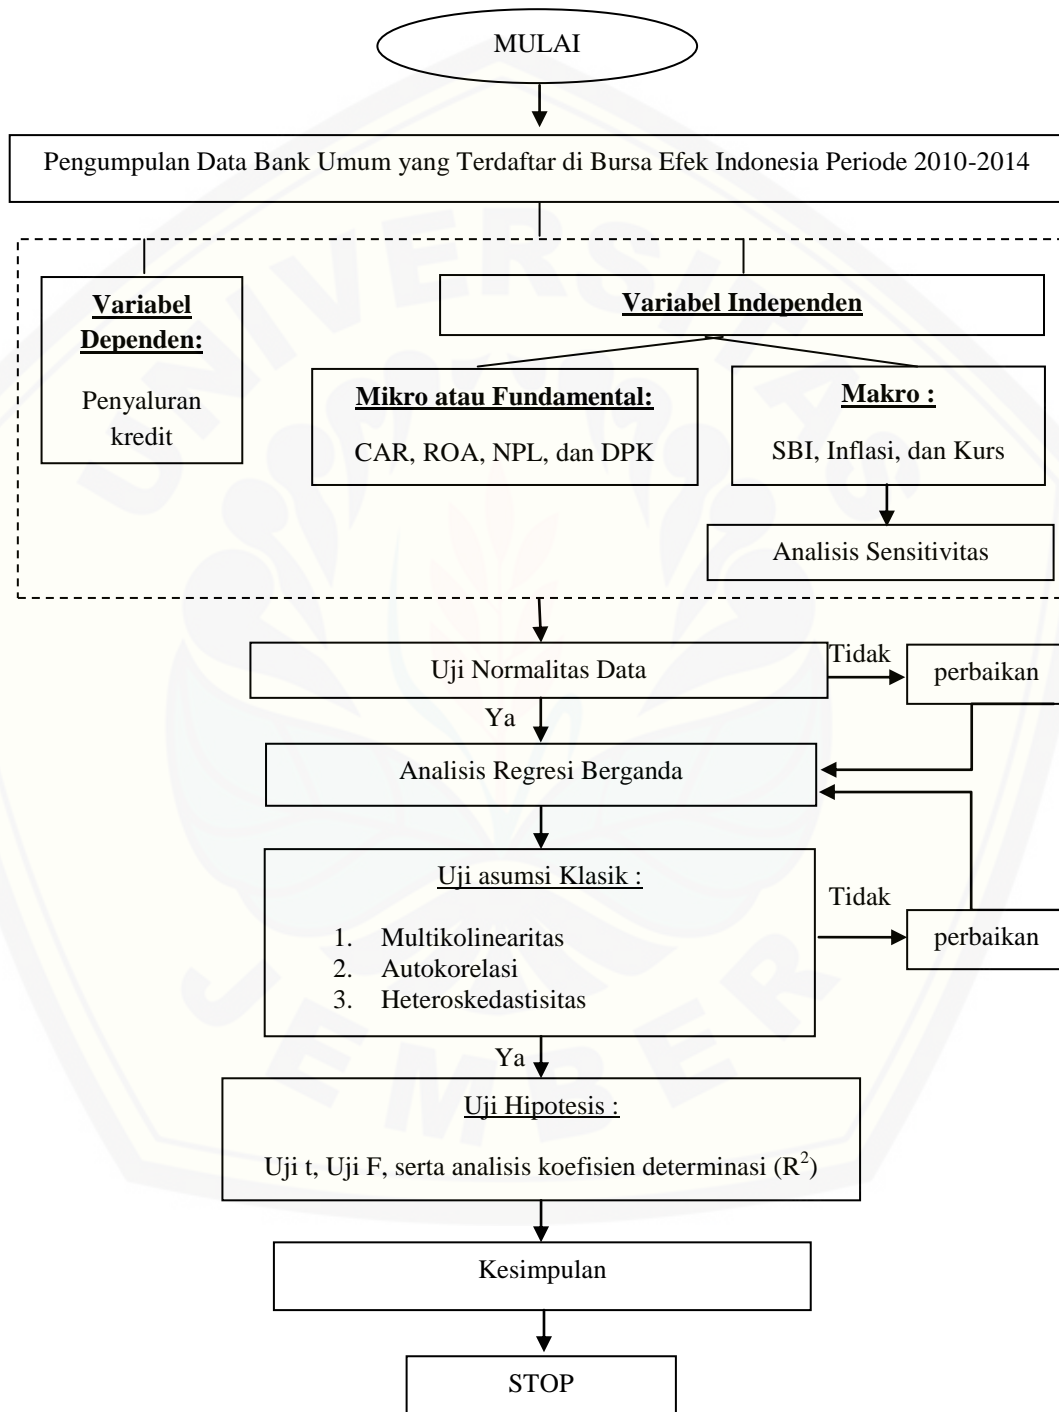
MULAI

Pengumpulan Data Bank Umum yang Terdaftar di Bursa Efek Indonesia Periode 2010-2014

Variabel Dependen:

Penyaluran kredit

Variabel Independen

Mikro atau Fundamental:

CAR, ROA, NPL, dan DPK

Makro :

SBI, Inflasi, dan Kurs

Analisis Sensitivitas

Uji Normalitas Data

Tidak

perbaikan

Ya

Analisis Regresi Berganda

Uji asumsi Klasik :

1. Multikolinearitas
2. Autokorelasi
3. Heteroskedastisitas

Tidak

perbaikan

Ya

Uji Hipotesis :

Uji t, Uji F, serta analisis koefisien determinasi ($R^2$)

Kesimpulan

STOP